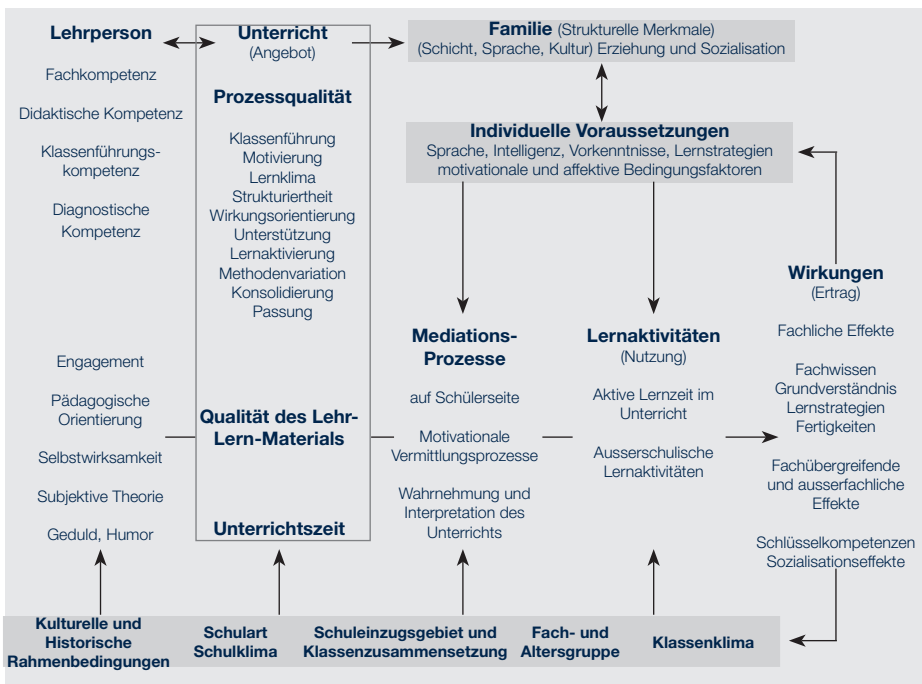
Lehrperson

Fachkompetenz

Didaktische Kompetenz

Klassenführungskompetenz

Diagnostische Kompetenz

Engagement

Pädagogische Orientierung

Selbstwirksamkeit

Subjektive Theorie

Geduld, Humor

Unterricht
(Angebot)

Prozessqualität

Klassenführung
Motivierung
Lernklima
Strukturiertheit
Wirkungsorientierung
Unterstützung
Lernaktivierung
Methodenvariation
Konsolidierung
Passung

Qualität des Lehr-Lern-Materials

Unterrichtszeit

Familie (Strukturelle Merkmale)
(Schicht, Sprache, Kultur) Erziehung und Sozialisation

Individuelle Voraussetzungen
Sprache, Intelligenz, Vorkenntnisse, Lernstrategien motivationale und affektive Bedingungsfaktoren

Mediations-Prozesse

auf Schülerseite

Motivationale Vermittlungsprozesse

Wahrnehmung und Interpretation des Unterrichts

Lernaktivitäten
(Nutzung)

Aktive Lernzeit im Unterricht

Ausserschulische Lernaktivitäten

Wirkungen
(Ertrag)

Fachliche Effekte

Fachwissen
Grundverständnis
Lernstrategien
Fertigkeiten

Fachübergreifende und ausserfachliche Effekte

Schlüsselkompetenzen
Sozialisationseffekte

Kulturelle und Historische Rahmenbedingungen

Schulart
Schulklima

Schuleinzugsgebiet und Klassenzusammensetzung

Fach- und Altersgruppe

Klassenklima